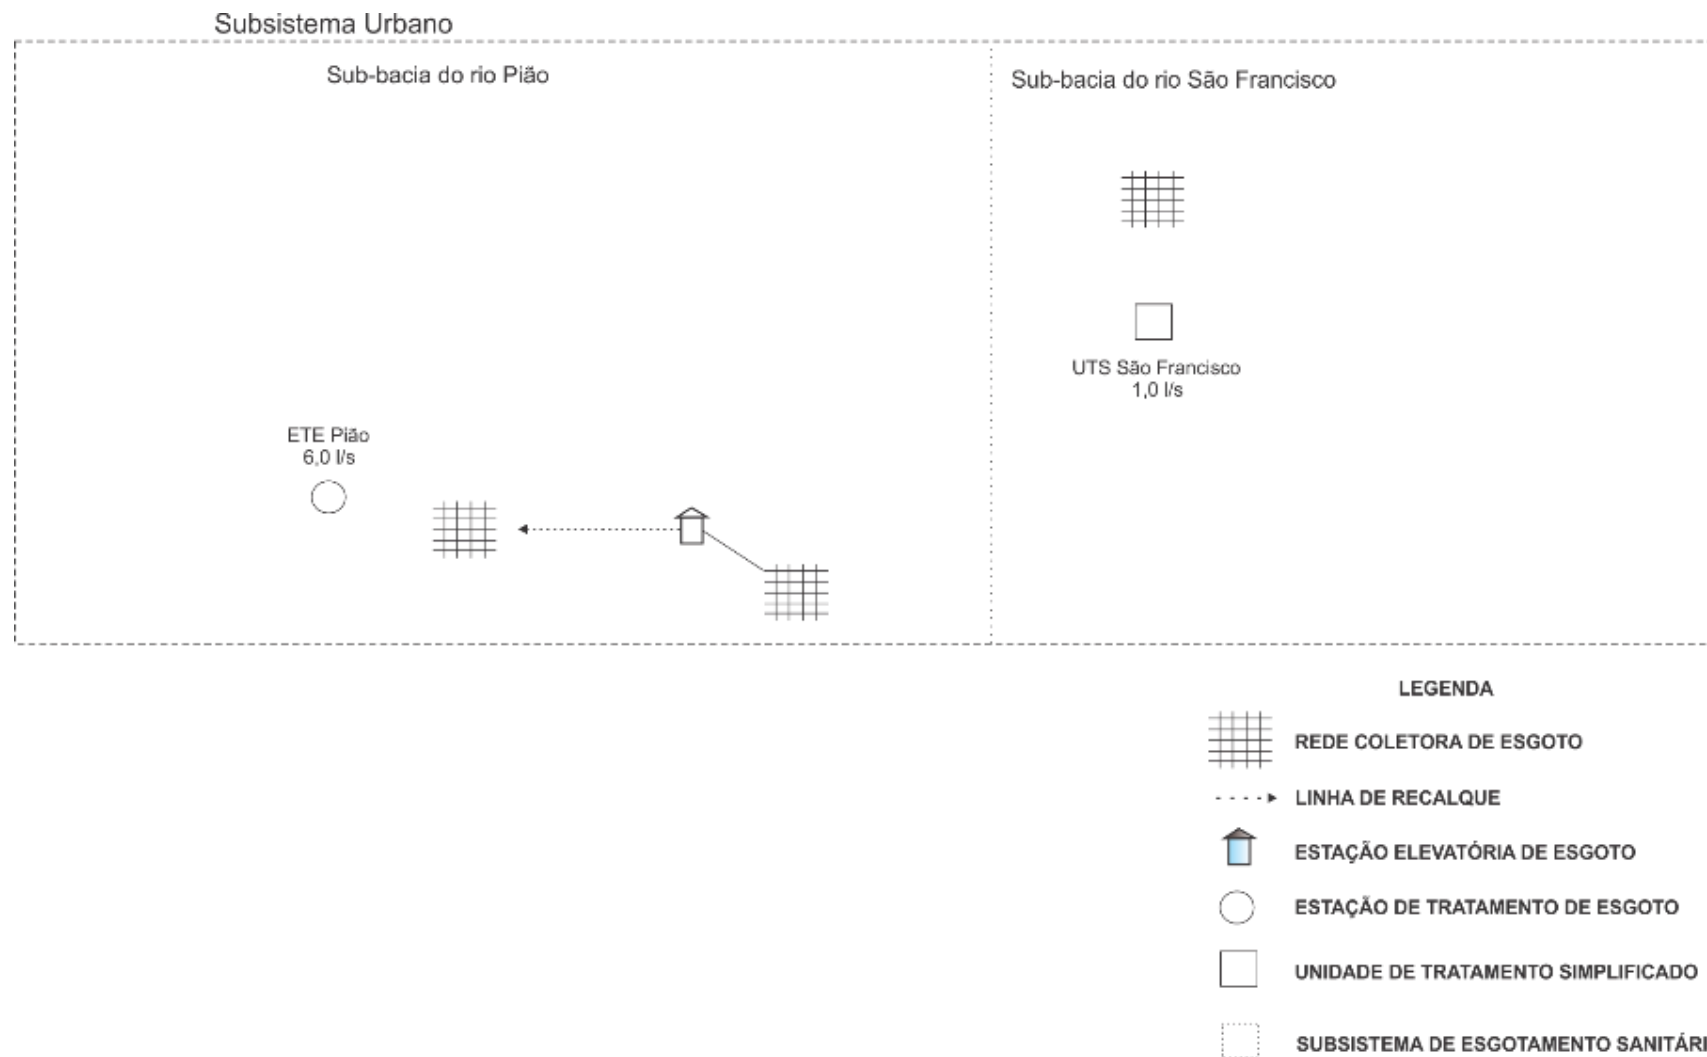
Subsistema Urbano

Sub-bacia do rio Pião

Sub-bacia do rio São Francisco

UTS São Francisco
1,0 l/s

ETE Pião
6,0 l/s

LEGENDA

REDE COLETORA DE ESGOTO

LINHA DE RECALQUE

ESTAÇÃO ELEVATÓRIA DE ESGOTO

ESTAÇÃO DE TRATAMENTO DE ESGOTO

UNIDADE DE TRATAMENTO SIMPLIFICADO

SUBSISTEMA DE ESGOTAMENTO SANITÁRI